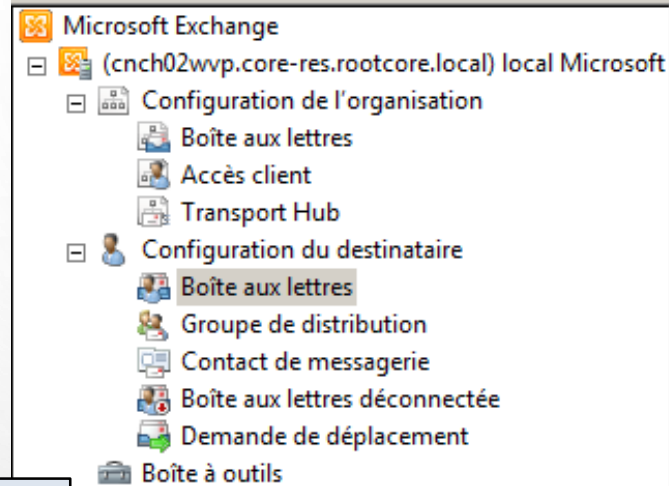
Microsoft Exchange
(cnch02wvp.core-res.rootcore.local) local Microsoft
Configuration de l'organisation
Boîte aux lettres
Accès client
Transport Hub
Configuration du destinataire
Boîte aux lettres
Groupe de distribution
Contact de messagerie
Boîte aux lettres déconnectée
Demande de déplacement
Boîte à outils